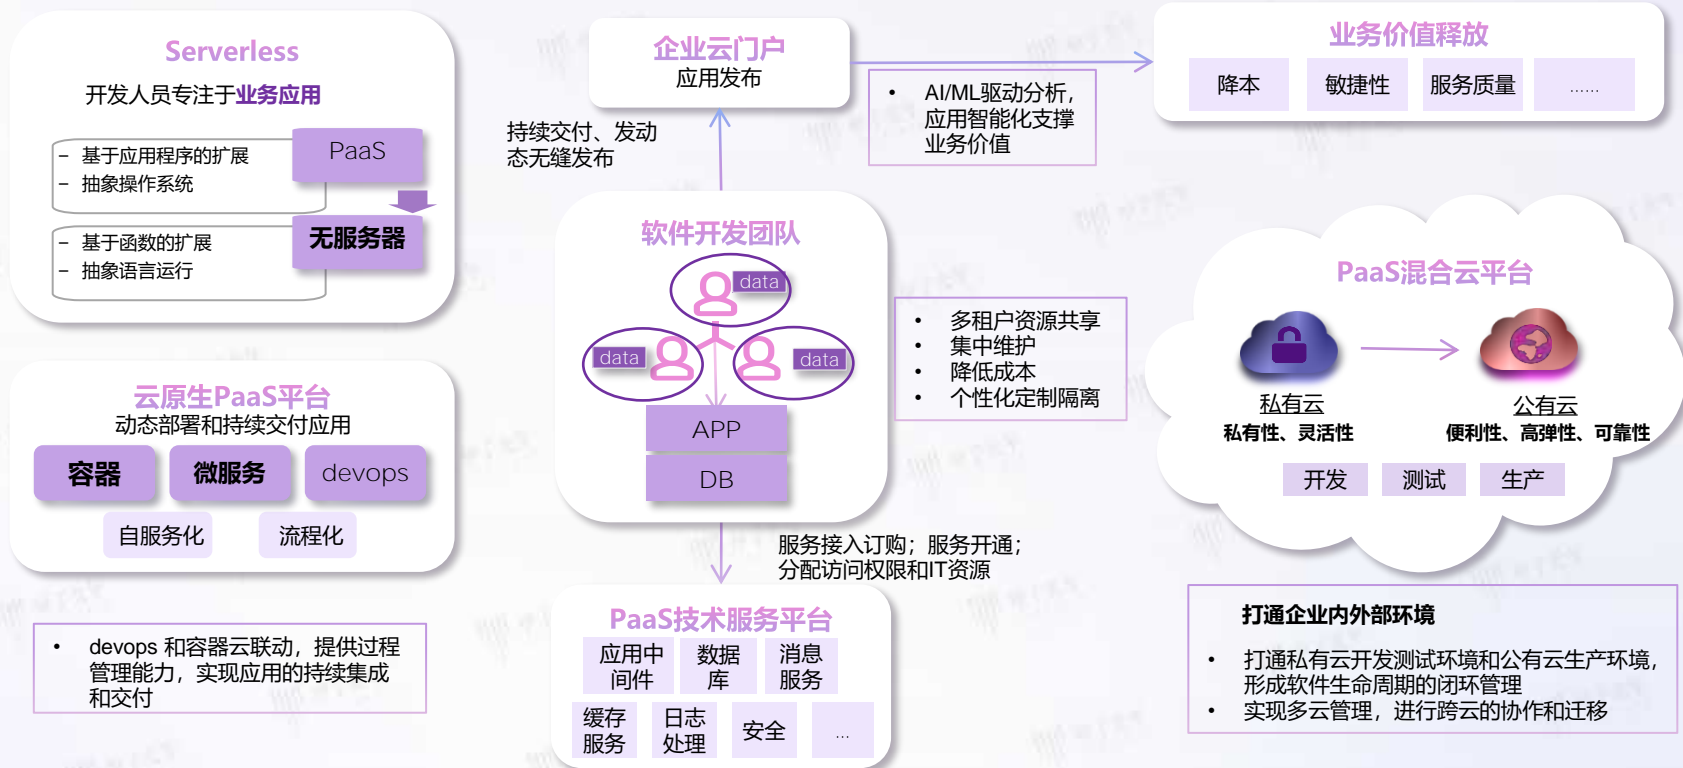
Serverless
开发人员专注于业务应用

- 基于应用程序的扩展
- 抽象操作系统

PaaS

- 基于函数的扩展
- 抽象语言运行

无服务器

云原生PaaS平台
动态部署和持续交付应用

容器 微服务 devops

自服务化 流程化

• devops 和容器云联动，提供过程管理能力，实现应用的持续集成和交付

企业云门户
应用发布

持续交付、发动态无缝发布

• AI/ML驱动分析，应用智能化支撑业务价值

软件开发团队

data data data

APP

DB

• 多租户资源共享
• 集中维护
• 降低成本
• 个性化定制隔离

服务接入订购；服务开通；分配访问权限和IT资源

PaaS技术服务平台

应用中间件 数据库 消息服务

缓存服务 日志处理 安全 ...

业务价值释放

降本 敏捷性 服务质量 ......

PaaS混合云平台

私有云
私有性、灵活性

公有云
便利性、高弹性、可靠性

开发 测试 生产

打通企业内外部环境

• 打通私有云开发测试环境和公有云生产环境，形成软件生命周期的闭环管理
• 实现多云管理，进行跨云的协作和迁移